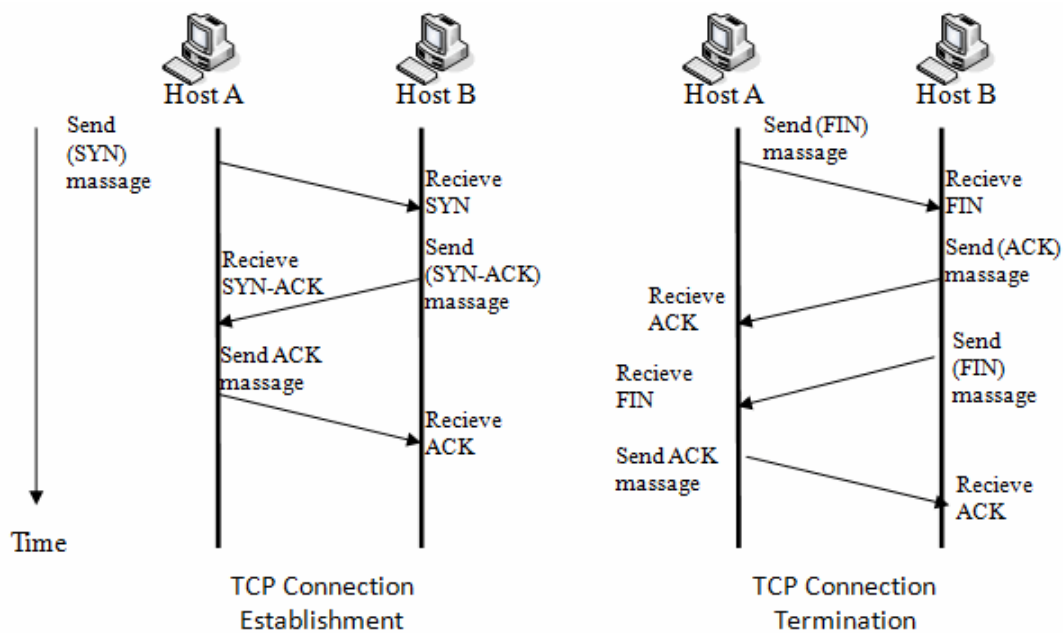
Host A

Host B

Send (SYN) massage

Recieve SYN

Send (SYN-ACK) massage

Recieve SYN-ACK

Send ACK massage

Recieve ACK

Time

TCP Connection Establishment

Host A

Host B

Send (FIN) massage

Recieve FIN

Send (ACK) massage

Recieve ACK

Send (FIN) massage

Recieve FIN

Send ACK massage

Recieve ACK

TCP Connection Termination